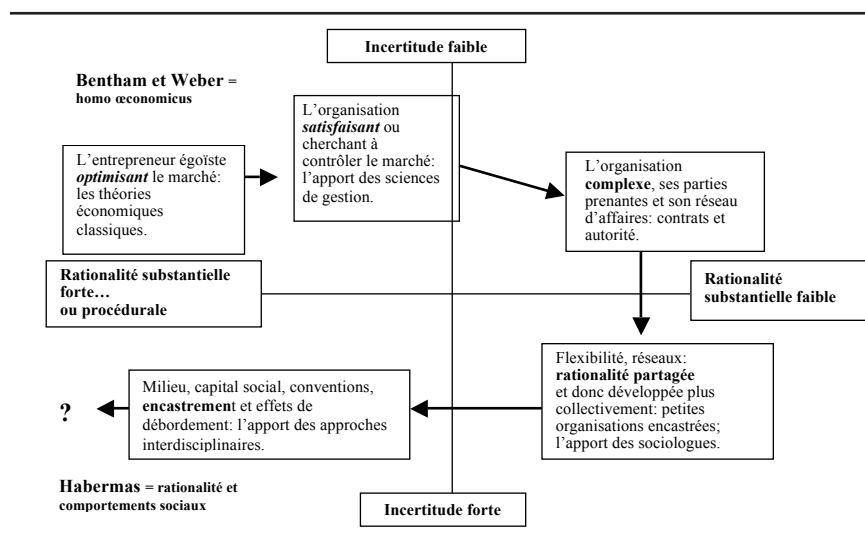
Incertitude faible

Bentham et Weber = homo œconomicus

L'organisation *satisfaisant* ou cherchant à contrôler le marché: l'apport des sciences de gestion.

L'entrepreneur égoïste *optimisant* le marché: les théories économiques classiques.

L'organisation **complexe**, ses parties prenantes et son réseau d'affaires: contrats et autorité.

**Rationalité substantielle forte… ou procédurale**

**Rationalité substantielle faible**

Flexibilité, réseaux: **rationalité partagée** et donc développée plus collectivement: petites organisations encastrées; l'apport des sociologues.

Milieu, capital social, conventions, **encastremen**t et effets de débordement: l'apport des approches interdisciplinaires.

?

Habermas = rationalité et comportements sociaux

Incertitude forte